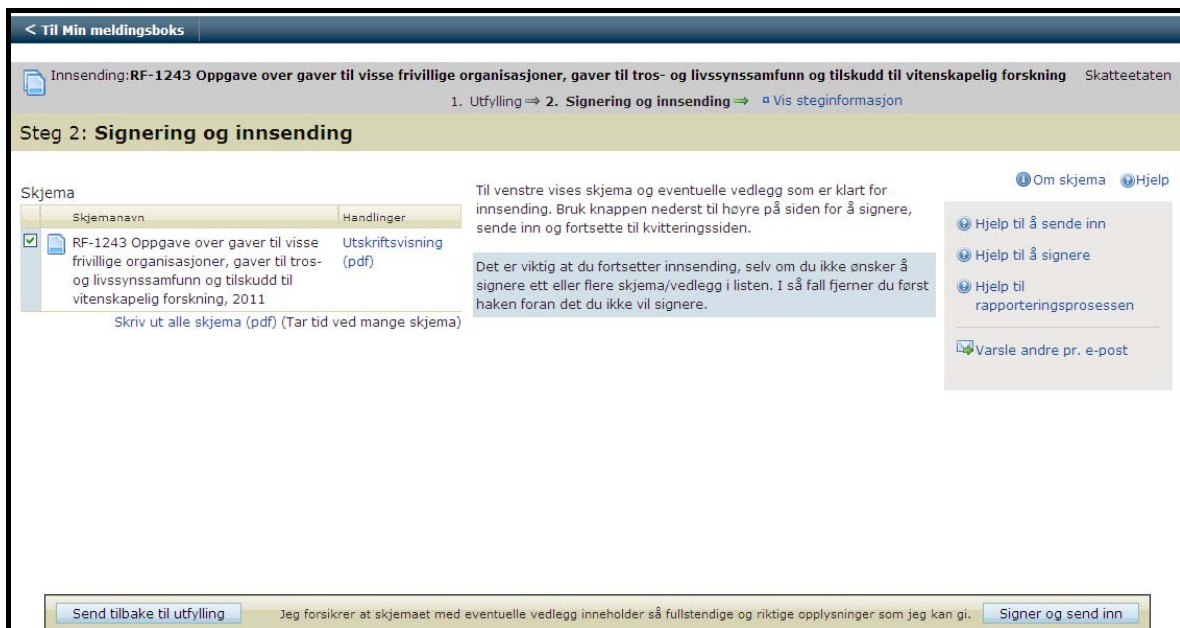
< Til Min meldingsboks

Innsending: **RF-1243 Oppgave over gaver til visse frivillige organisasjoner, gaver til tros- og livssynssamfunn og tilskudd til vitenskapelig forskning** Skatteetaten

1. Utfylling ⇒ 2. Signering og innsending ⇒ Vis steginformasjon

Steg 2: Signering og innsending

Om skjema Hjelp

Skjema

| | Skjemanavn | Handlinger |
|---|---|---|
| ☑ | RF-1243 Oppgave over gaver til visse frivillige organisasjoner, gaver til tros- og livssynssamfunn og tilskudd til vitenskapelig forskning, 2011 | Utskriftsvisning (pdf) |

Skriv ut alle skjema (pdf) (Tar tid ved mange skjema)

Til venstre vises skjema og eventuelle vedlegg som er klart for innsending. Bruk knappen nederst til høyre på siden for å signere, sende inn og fortsette til kvitteringssiden.

Det er viktig at du fortsetter innsending, selv om du ikke ønsker å signere ett eller flere skjema/vedlegg i listen. I så fall fjerner du først haken foran det du ikke vil signere.

Hjelp til å sende inn

Hjelp til å signere

Hjelp til rapporteringsprosessen

Varsle andre pr. e-post

Send tilbake til utfylling

Jeg forsikrer at skjemaet med eventuelle vedlegg inneholder så fullstendige og riktige opplysninger som jeg kan gi.

Signer og send inn